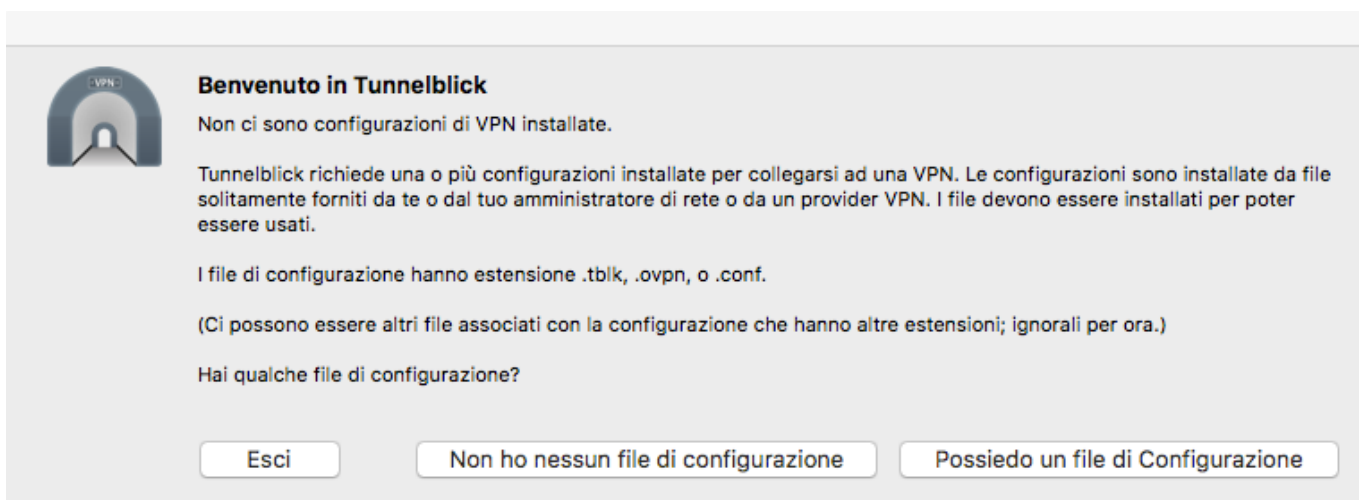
VPN

Benvenuto in Tunnelblick

Non ci sono configurazioni di VPN installate.

Tunnelblick richiede una o più configurazioni installate per collegarsi ad una VPN. Le configurazioni sono installate da file solitamente forniti da te o dal tuo amministratore di rete o da un provider VPN. I file devono essere installati per poter essere usati.

I file di configurazione hanno estensione .tblk, .ovpn, o .conf.

(Ci possono essere altri file associati con la configurazione che hanno altre estensioni; ignorali per ora.)

Hai qualche file di configurazione?

Esci

Non ho nessun file di configurazione

Possiedo un file di Configurazione